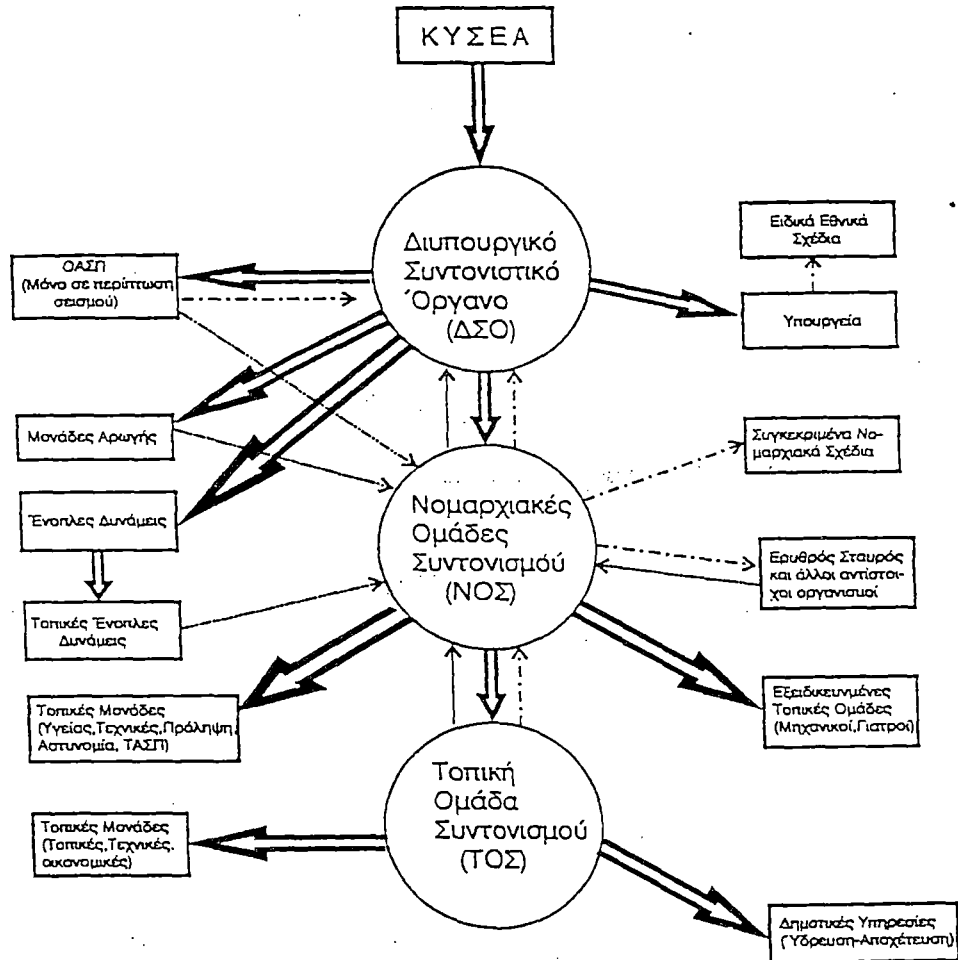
ΚΥΣΕΑ

Διυπουργικό Συντονιστικό Όργανο (ΔΣΟ)

ΟΑΣΠ (Μόνο σε περίπτωση σεισμού)

Ειδικά Εθνικά Σχέδια

Υπουργεία

Μονάδες Αρωγής

Συγκεκριμένα Νομαρχιακά Σχέδια

Νομαρχιακές Ομάδες Συντονισμού (ΝΟΣ)

Ένοπλες Δυνάμεις

Ερυθρός Σταυρός και άλλοι αντίστοιχοι οργανισμοί

Τοπικές Ένοπλες Δυνάμεις

Τοπικές Μονάδες (Υγείας,Τεχνικές,Πρόληψη, Αστυνομία, ΤΑΣΠ)

Εξειδικευμένες Τοπικές Ομάδες (Μηχανικοί,Γιατροί)

Τοπική Ομάδα Συντονισμού (ΤΟΣ)

Τοπικές Μονάδες (Τοπικές,Τεχνικές, οικονομικές)

Δημοτικές Υπηρεσίες (Ύδρευση-Αποχέτευση)